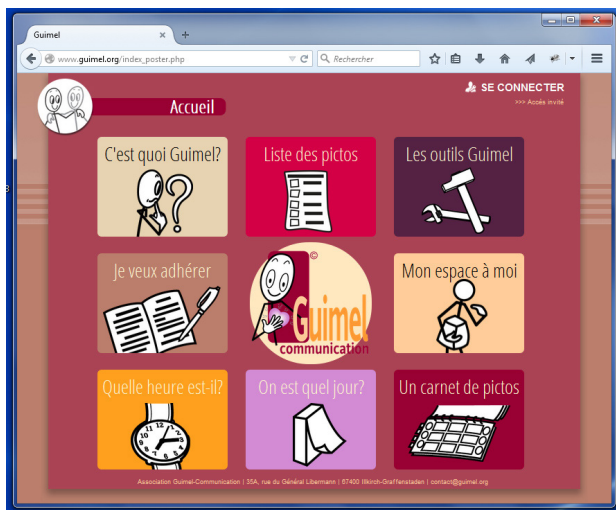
Guimel
+
www.guimel.org/index_poster.php
Rechercher

Accueil
SE CONNECTER
>>> Accès invité

C'est quoi Guimel?
Liste des pictos
Les outils Guimel
Je veux adhérer
©
Guimel
communication
Mon espace à moi
Quelle heure est-il?
On est quel jour?
Un carnet de pictos

Association Guimel-Communication | 35A, rue du Général Libermann | 67400 Illkirch-Graffenstaden | contact@guimel.org